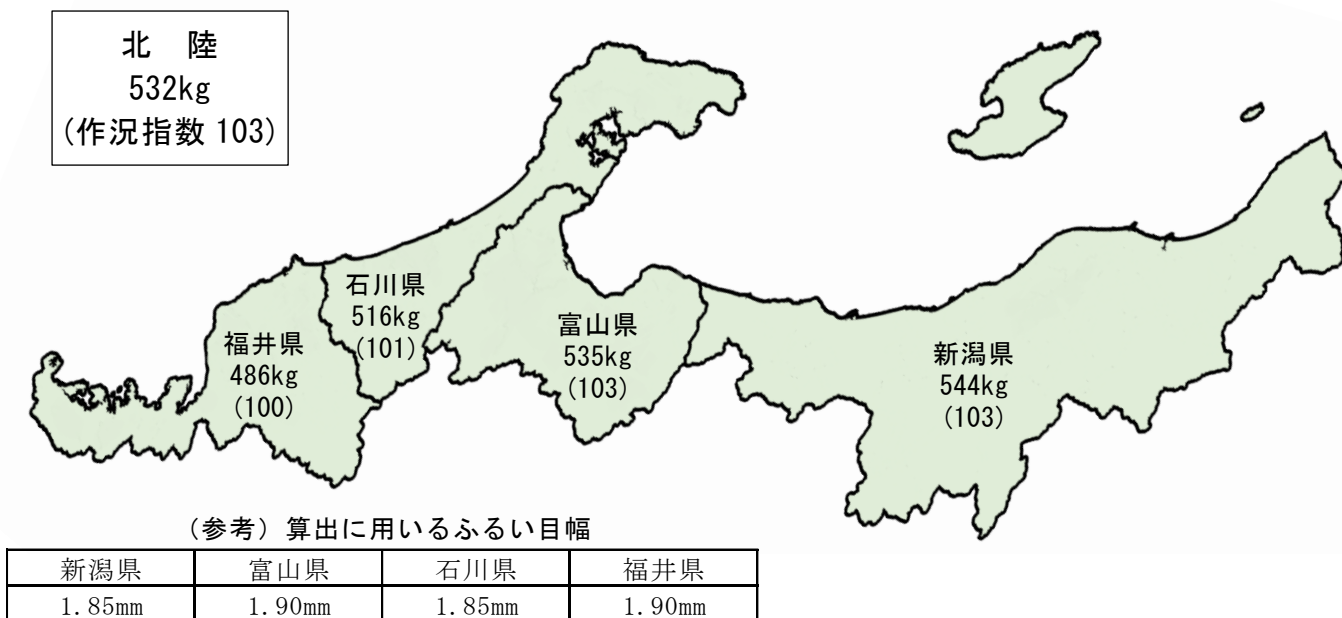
北　陸
532kg
(作況指数 103)

石川県
516kg
(101)

福井県
486kg
(100)

富山県
535kg
(103)

新潟県
544kg
(103)

（参考）算出に用いるふるい目幅

| 新潟県 | 富山県 | 石川県 | 福井県 |
|---|---|---|---|
| 1.85mm | 1.90mm | 1.85mm | 1.90mm |